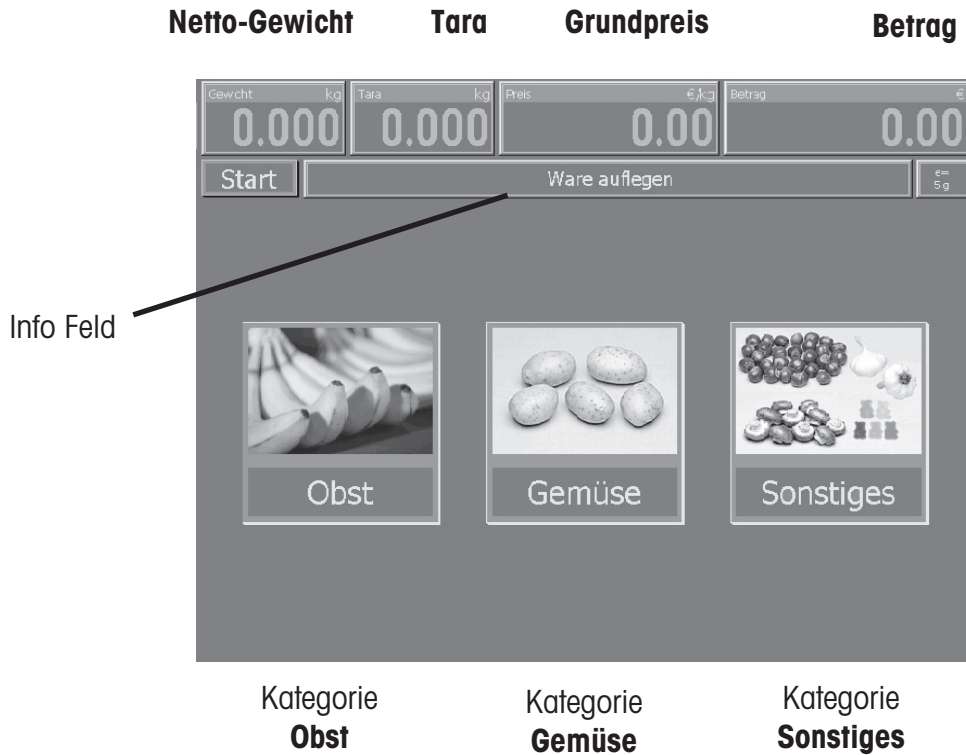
Netto-Gewicht Tara Grundpreis Betrag

Gewcht kg 0.000
Tara kg 0.000
Preis €/kg 0.00
Betrag € 0.00

Start
Ware auflegen
e= 5 g

Info Feld

Obst
Gemüse
Sonstiges

Kategorie **Obst**

Kategorie **Gemüse**

Kategorie **Sonstiges**